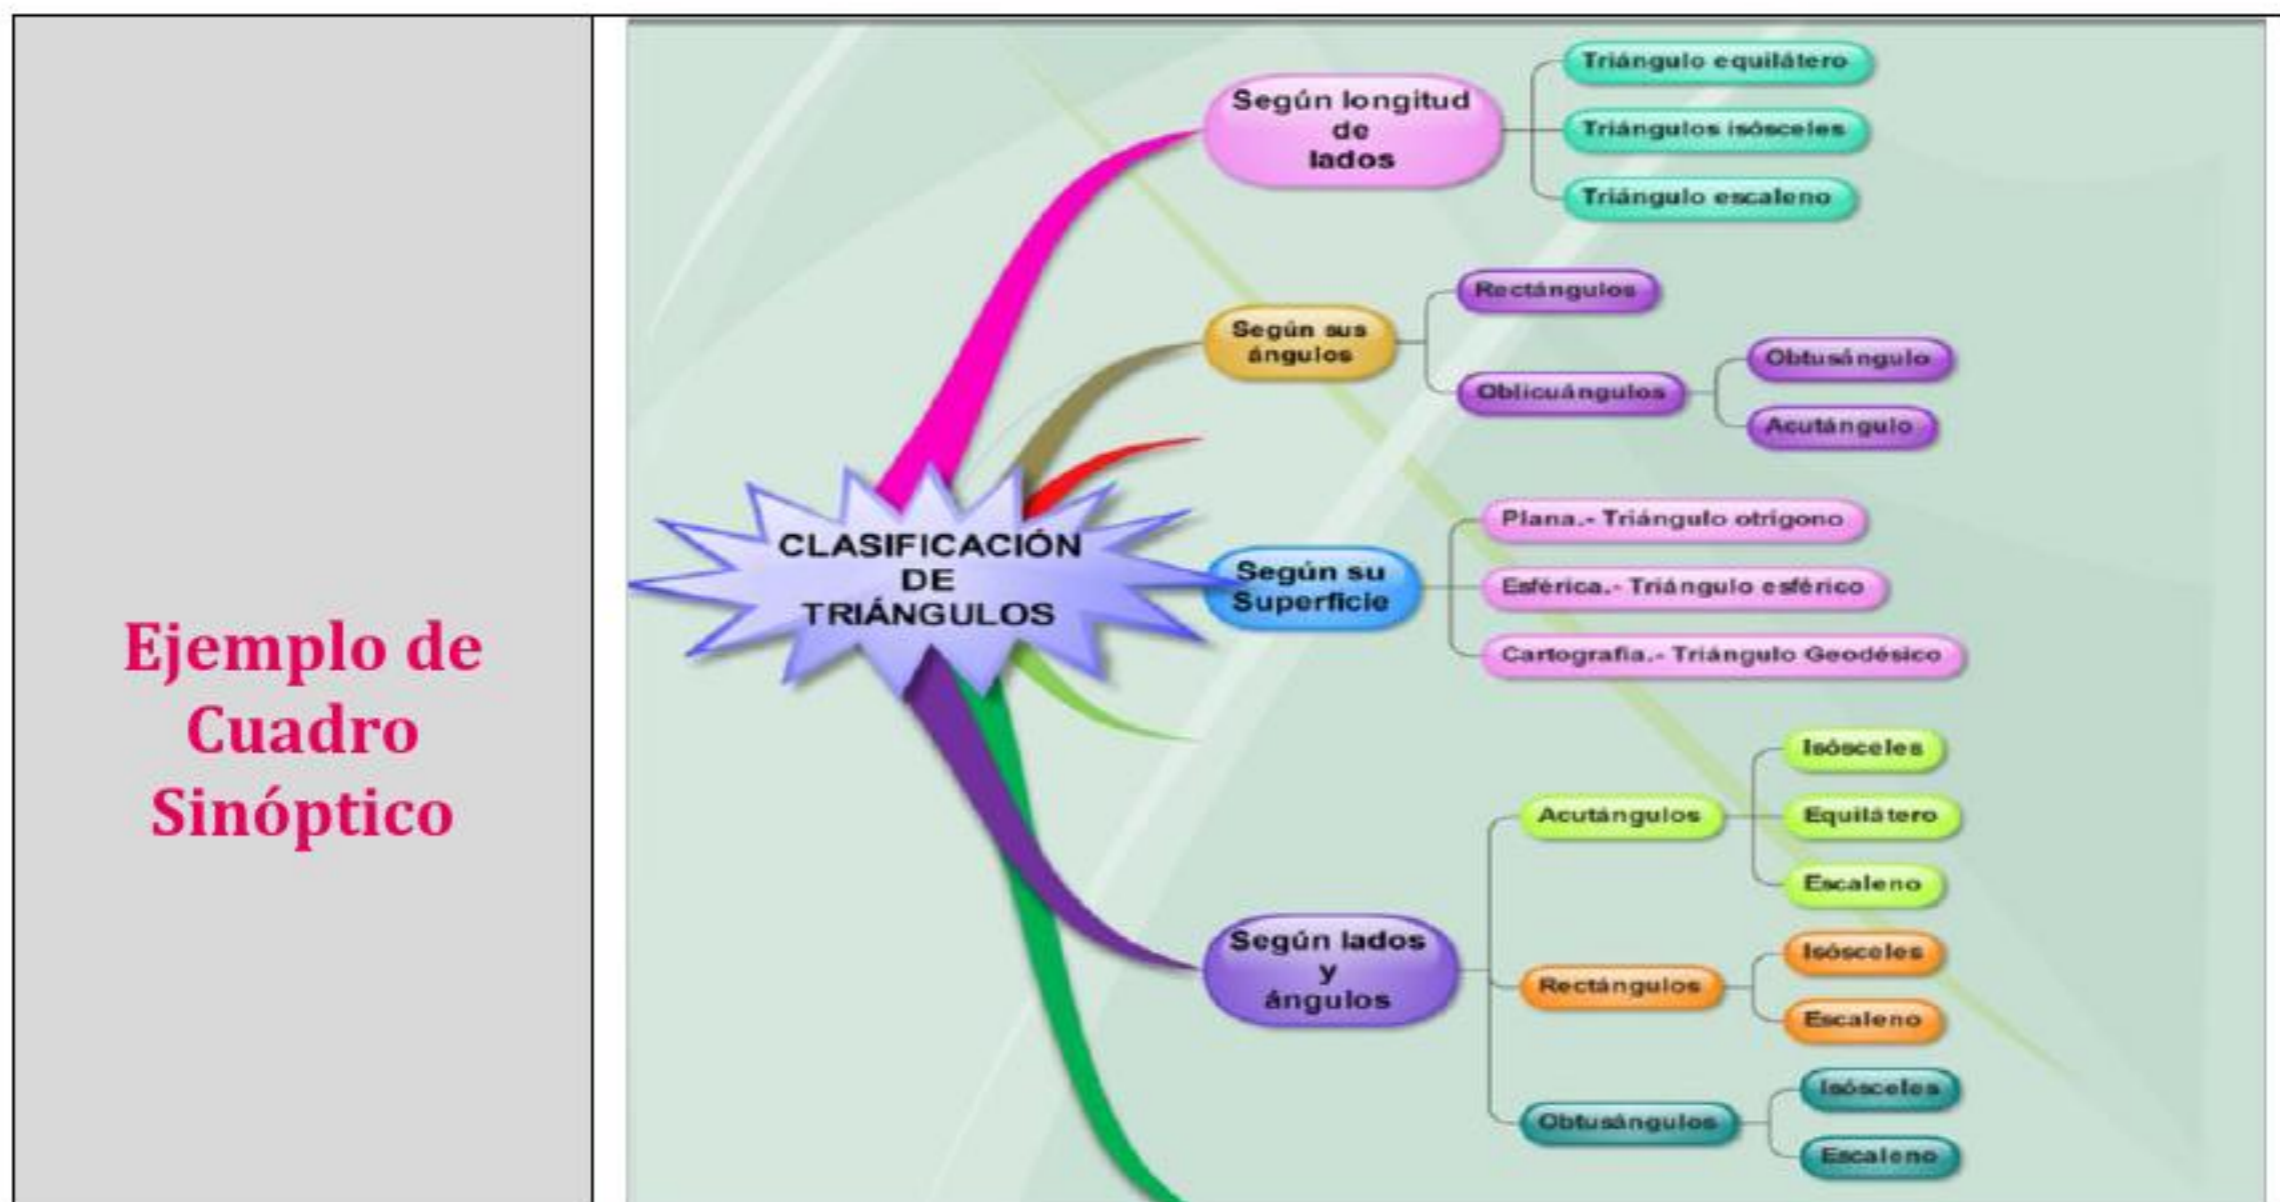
Ejemplo de Cuadro Sinóptico

CLASIFICACIÓN DE TRIÁNGULOS

Según longitud de lados
Triángulo equilátero
Triángulos isósceles
Triángulo escaleno

Según sus ángulos
Rectángulos
Oblicuángulos
Obtusángulo
Acutángulo

Según su Superficie
Plana.- Triángulo otrígono
Esférica.- Triángulo esférico
Cartografía.- Triángulo Geodésico

Según lados y ángulos
Acutángulos
Isósceles
Equilátero
Escaleno
Rectángulos
Isósceles
Escaleno
Obtusángulos
Isósceles
Escaleno